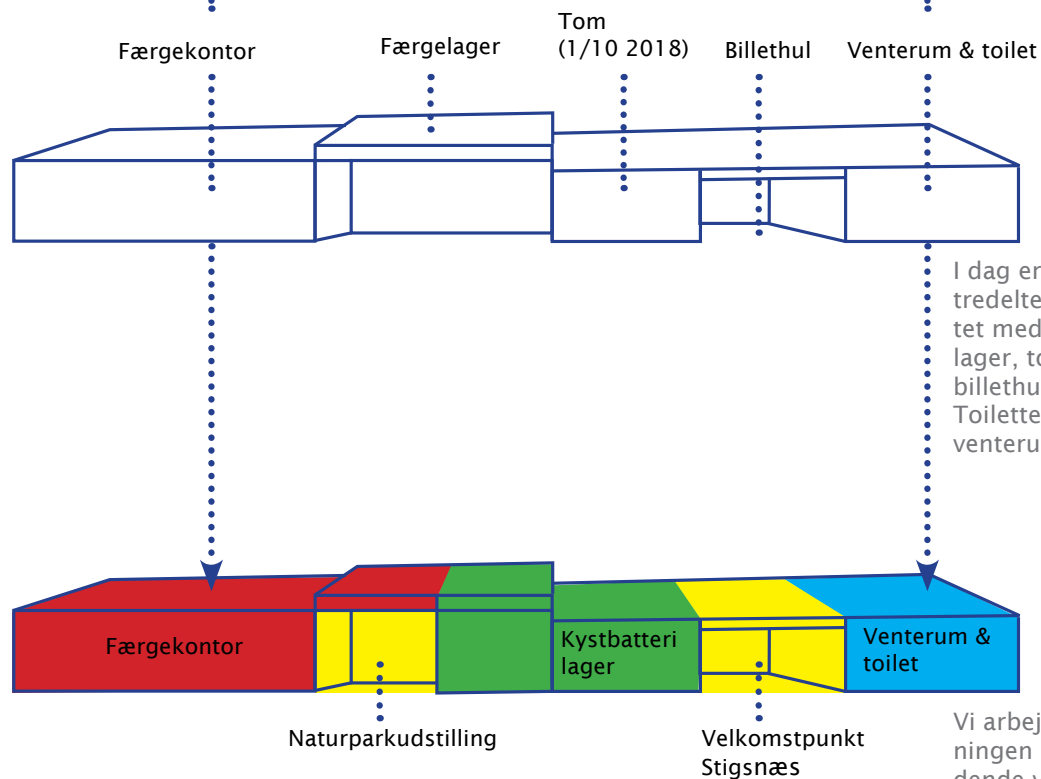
Færgekontor

Færgelager

Tom
(1/10 2018)

Billethul

Venterum & toilet

I dag er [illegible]
tredelte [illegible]
tet med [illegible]
lager, to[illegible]
billethu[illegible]
Toilette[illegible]
venteru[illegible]

Færgekontor

Kystbatteri lager

Venterum & toilet

Naturparkudstilling

Velkomstpunkt Stigsnæs

Vi arbej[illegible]
ningen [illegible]
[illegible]